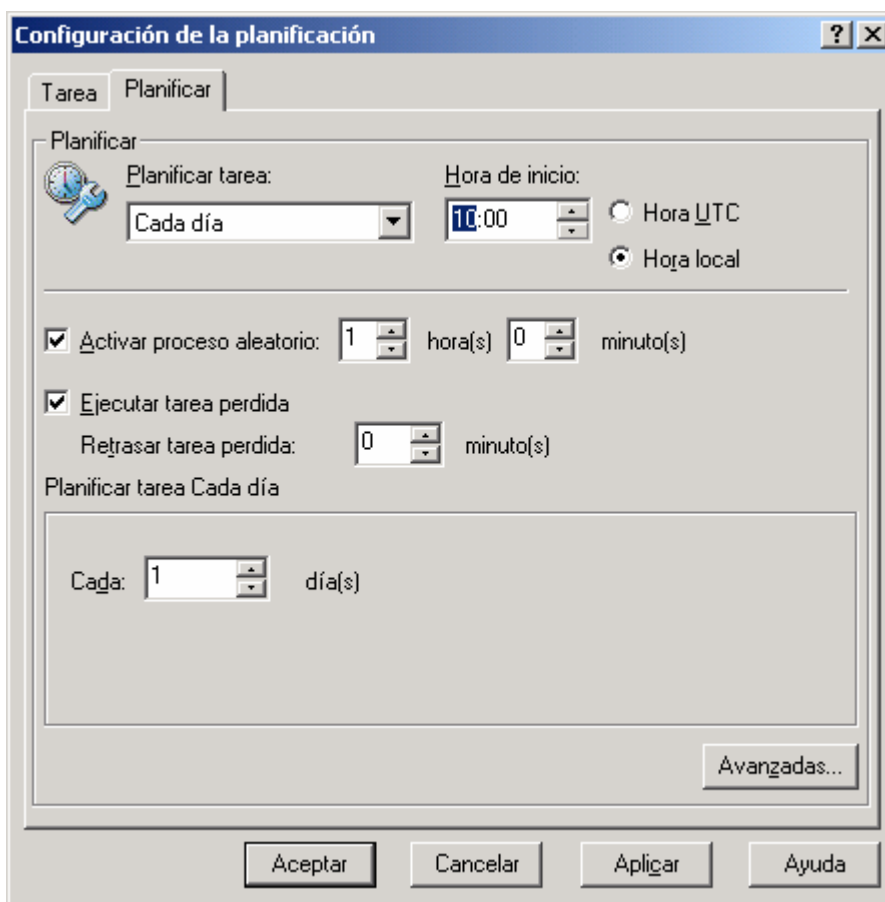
Configuración de la planificación

?

Tarea

Planificar

Planificar

Planificar tarea:

Cada día

Hora de inicio:

10:00

Hora UTC

Hora local

Activar proceso aleatorio: 1 hora(s) 0 minuto(s)

Ejecutar tarea perdida

Retrasar tarea perdida: 0 minuto(s)

Planificar tarea Cada día

Cada: 1 día(s)

Avanzadas...

Aceptar

Cancelar

Aplicar

Ayuda